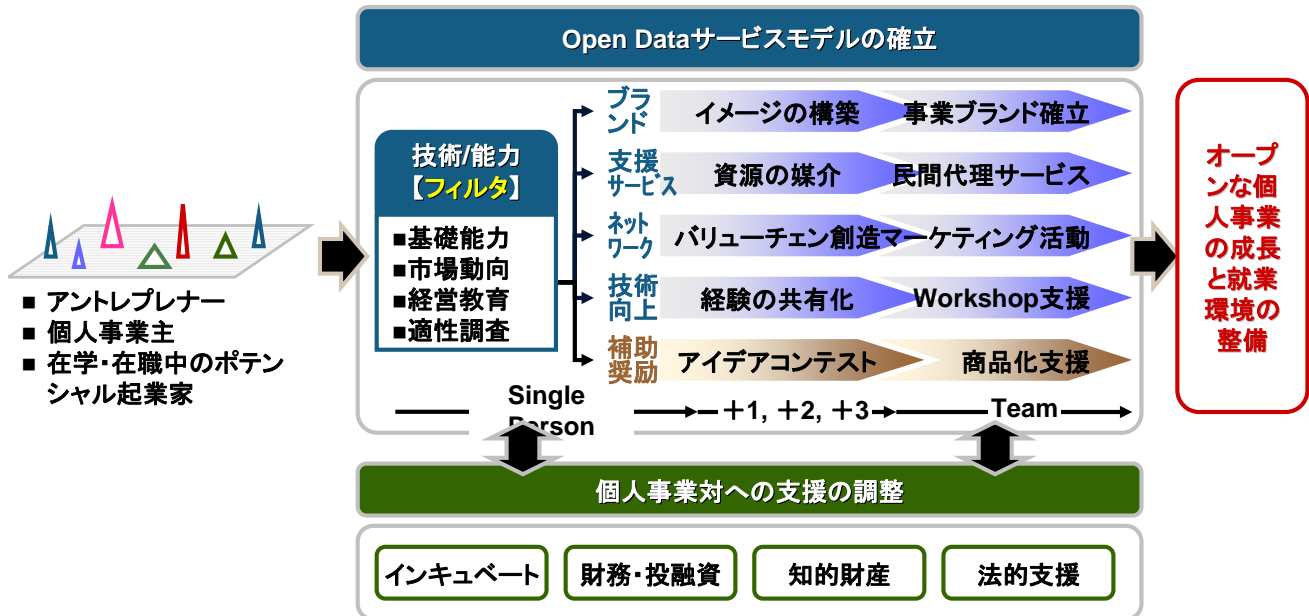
Open Dataサービスモデルの確立

■ アントレプレナー
■ 個人事業主
■ 在学・在職中のポテンシャル起業家

技術/能力
【フィルタ】

■基礎能力
■市場動向
■経営教育
■適性調査

ブランド
イメージの構築
事業ブランド確立

支援サービス
資源の媒介
民間代理サービス

ネットワーク
バリューチェン創造マーケティング活動

技術向上
経験の共有化
Workshop支援

補助奨励
アイデアコンテスト
商品化支援

Single Person
＋1, ＋2, ＋3
Team

オープンな個人事業の成長と就業環境の整備

個人事業対への支援の調整

インキュベート
財務・投融資
知的財産
法的支援